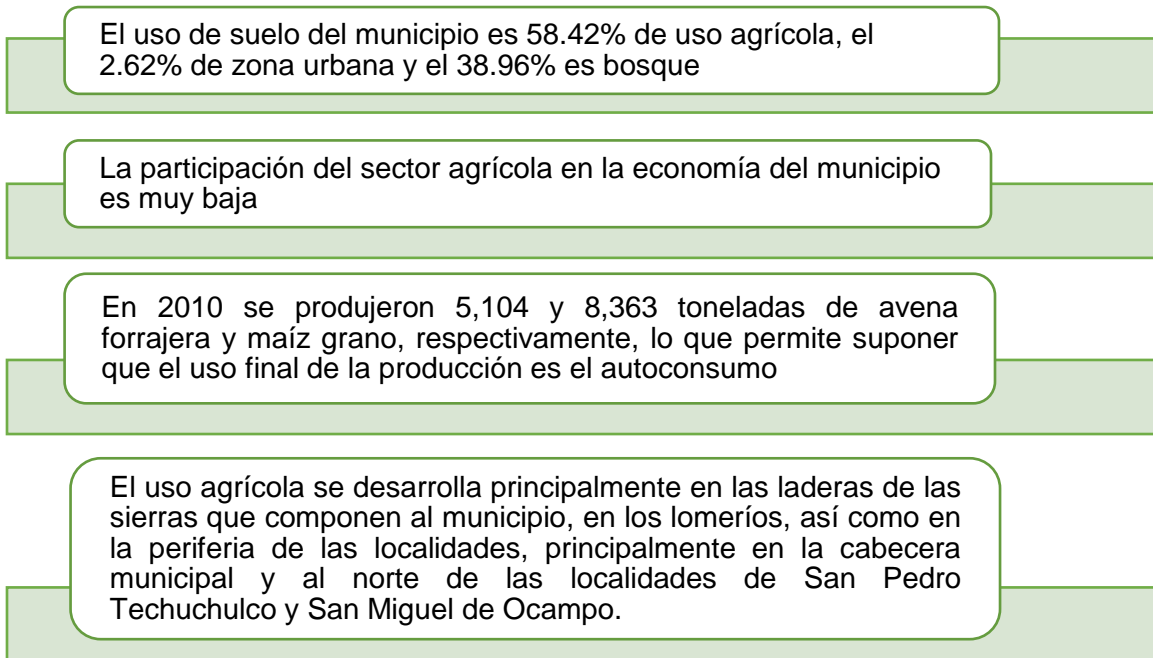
El uso de suelo del municipio es 58.42% de uso agrícola, el 2.62% de zona urbana y el 38.96% es bosque

La participación del sector agrícola en la economía del municipio es muy baja

En 2010 se produjeron 5,104 y 8,363 toneladas de avena forrajera y maíz grano, respectivamente, lo que permite suponer que el uso final de la producción es el autoconsumo

El uso agrícola se desarrolla principalmente en las laderas de las sierras que componen al municipio, en los lomeríos, así como en la periferia de las localidades, principalmente en la cabecera municipal y al norte de las localidades de San Pedro Techuchulco y San Miguel de Ocampo.